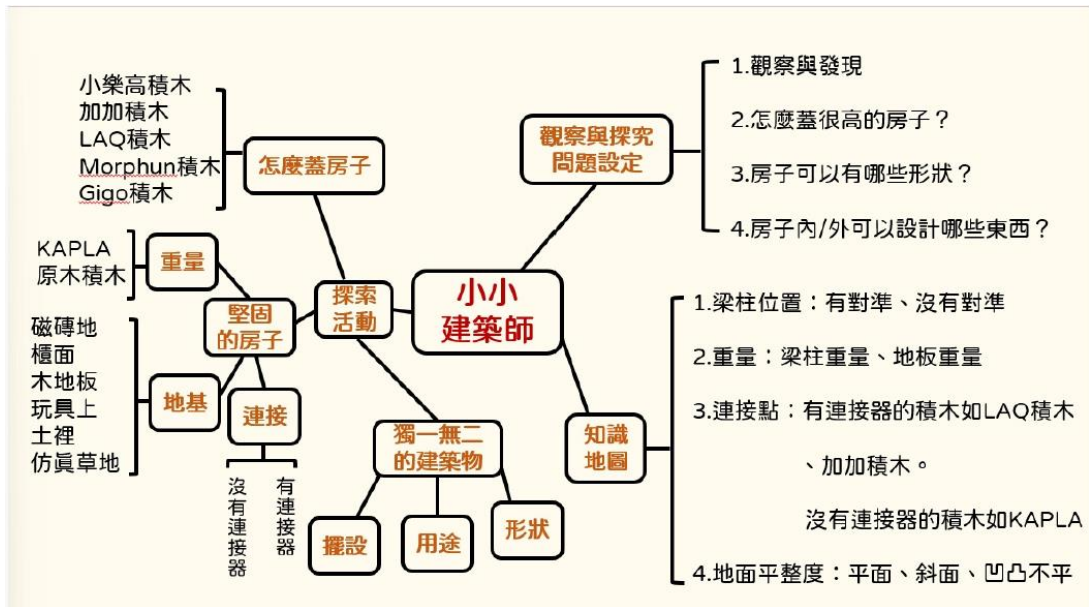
小小
建築師

觀察與探究
問題設定

1.觀察與發現

2.怎麼蓋很高的房子？

3.房子可以有哪些形狀？

4.房子內/外可以設計哪些東西？

怎麼蓋房子

小樂高積木
加加積木
LAQ積木
Morphun積木
Gigo積木

探索
活動

堅固
的房子

重量

KAPLA
原木積木

地基

磁磚地
櫃面
木地板
玩具上
土裡
仿眞草地

連接

沒有連接器

有連接器

獨一無二
的建築物

擺設

用途

形狀

知識
地圖

1.梁柱位置：有對準、沒有對準

2.重量：梁柱重量、地板重量

3.連接點：有連接器的積木如LAQ積木、加加積木。

沒有連接器的積木如KAPLA

4.地面平整度：平面、斜面、凹凸不平